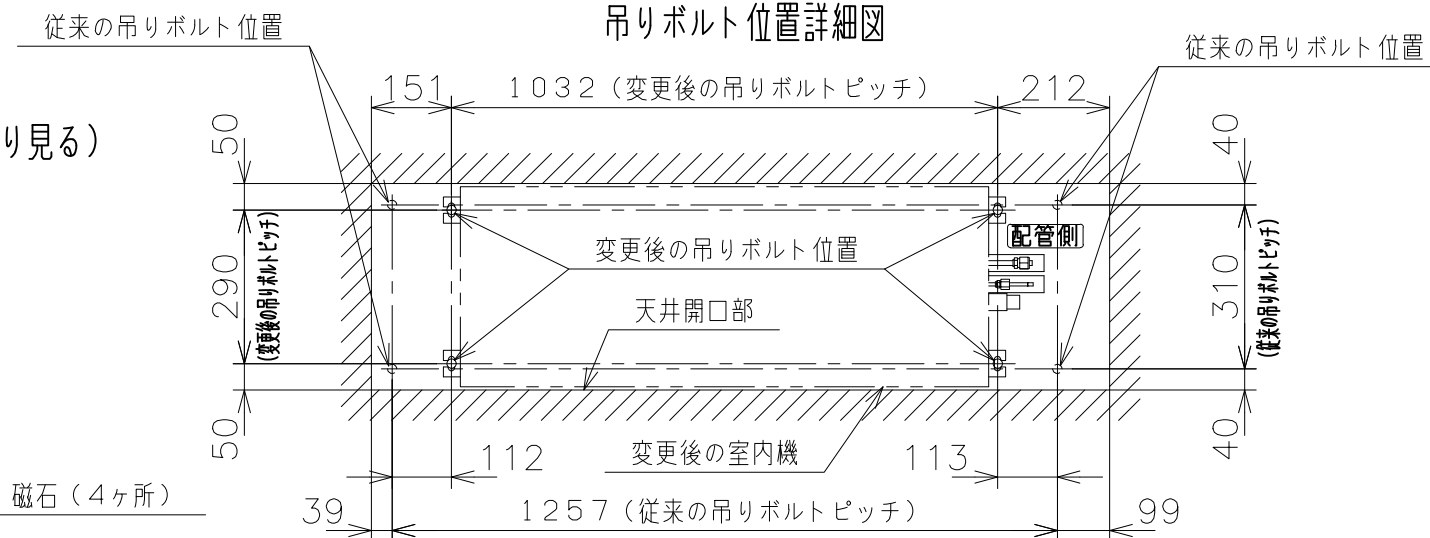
従来の吊りボルト位置

吊りボルト位置詳細図

従来の吊りボルト位置

り見る）

151

1032（変更後の吊りボルトピッチ）

212

50

40

配管側

変更後の吊りボルト位置

290

(変更後の吊りボルトピッチ)

310

(従来の吊りボルトピッチ)

天井開口部

50

40

112

変更後の室内機

113

磁石（4ヶ所）

39

1257（従来の吊りボルトピッチ）

99